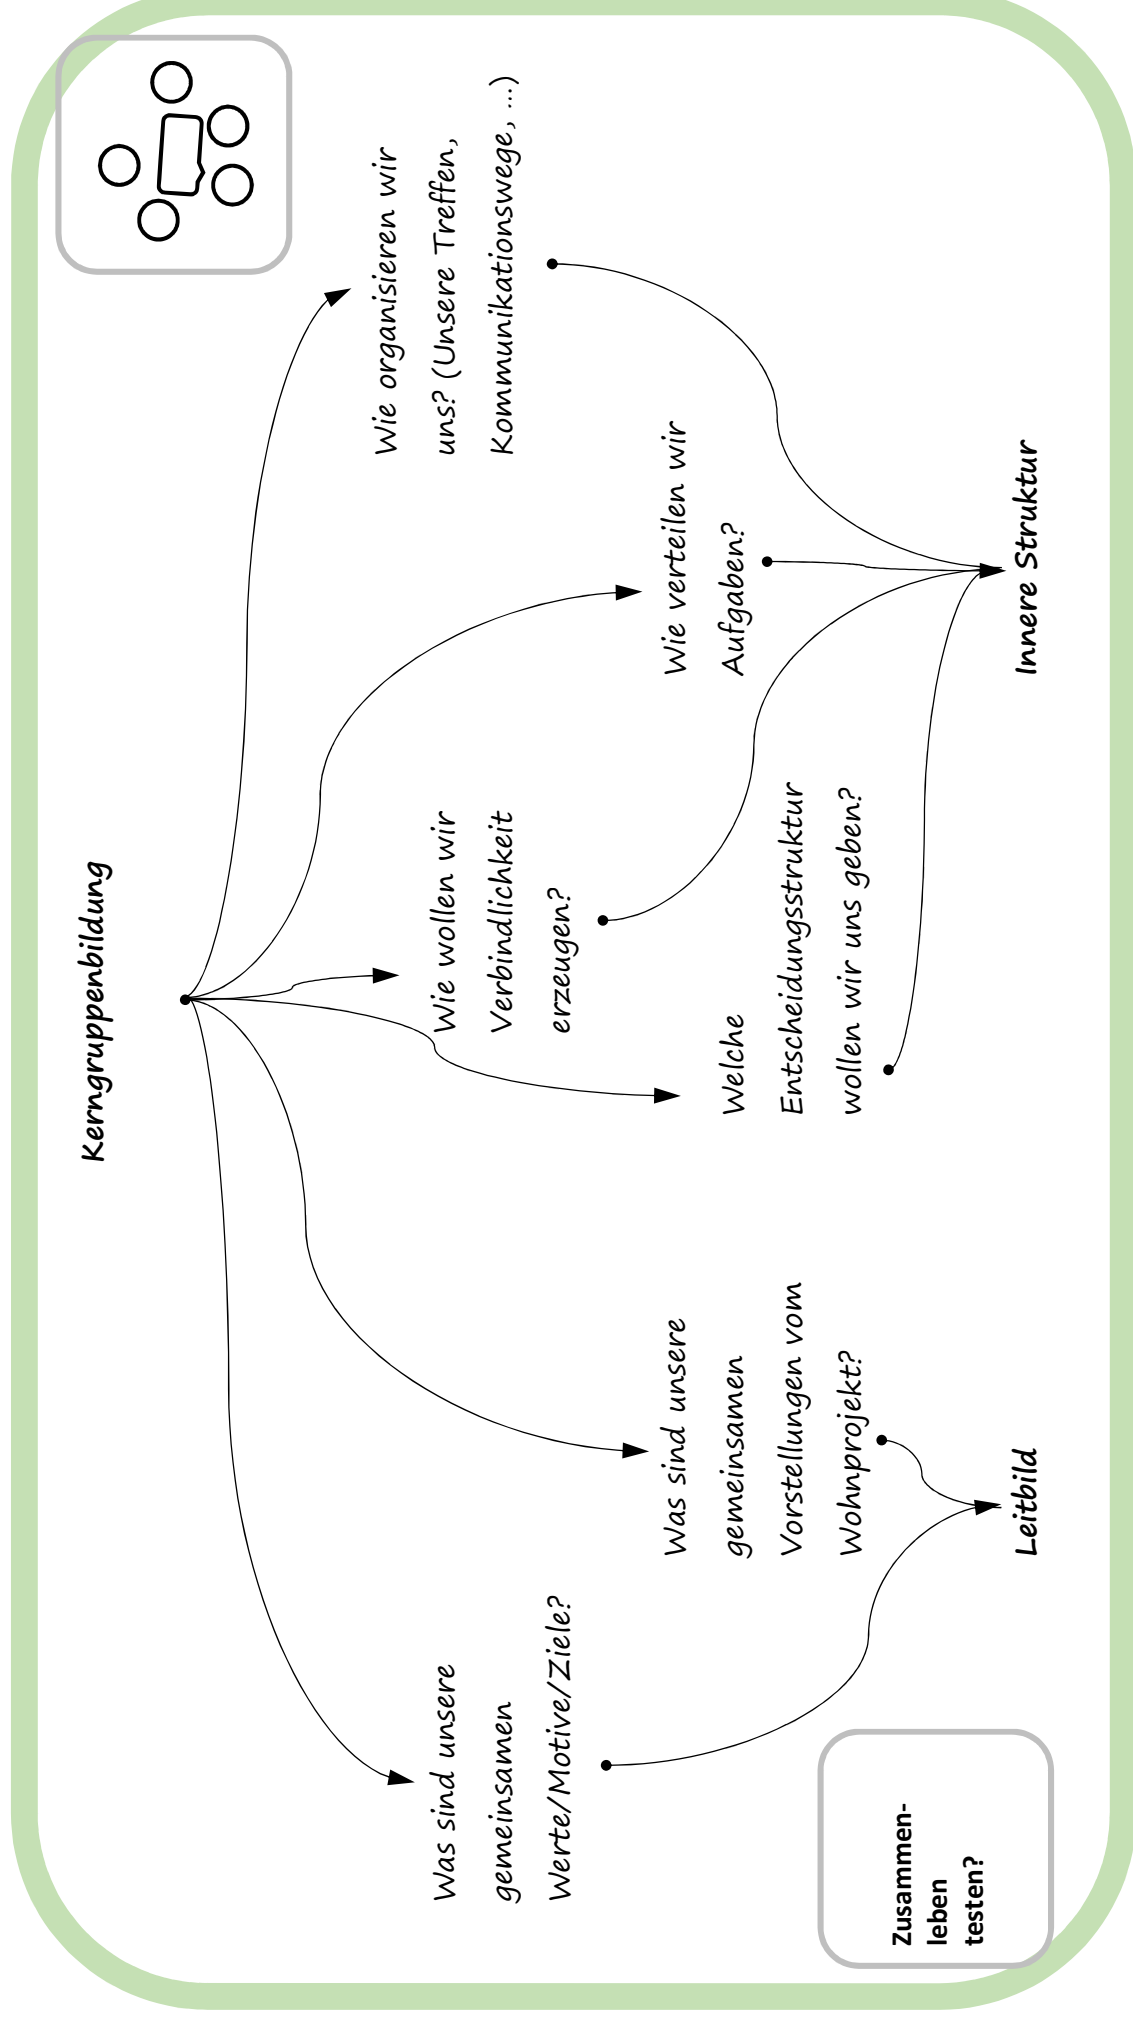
Kerngruppenbildung

Wie organisieren wir uns? (Unsere Treffen, Kommunikationswege, ...)

Wie verteilen wir Aufgaben?

Wie wollen wir Verbindlichkeit erzeugen?

Welche Entscheidungsstruktur wollen wir uns geben?

Innere Struktur

Was sind unsere gemeinsamen Vorstellungen vom Wohnprojekt?

Was sind unsere gemeinsamen Werte/Motive/Ziele?

Leitbild

Zusammen-leben testen?